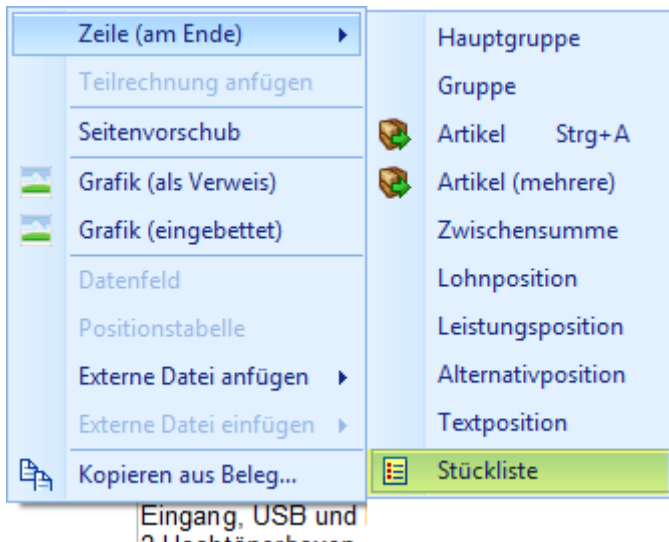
Zeile (am Ende)
Teilrechnung anfügen
Seitenvorschub
Grafik (als Verweis)
Grafik (eingebettet)
Datenfeld
Positionstabelle
Externe Datei anfügen
Externe Datei einfügen
Kopieren aus Beleg...

Hauptgruppe
Gruppe
Artikel Strg+A
Artikel (mehrere)
Zwischensumme
Lohnposition
Leistungsposition
Alternativposition
Textposition
Stückliste

Eingang, USB und
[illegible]